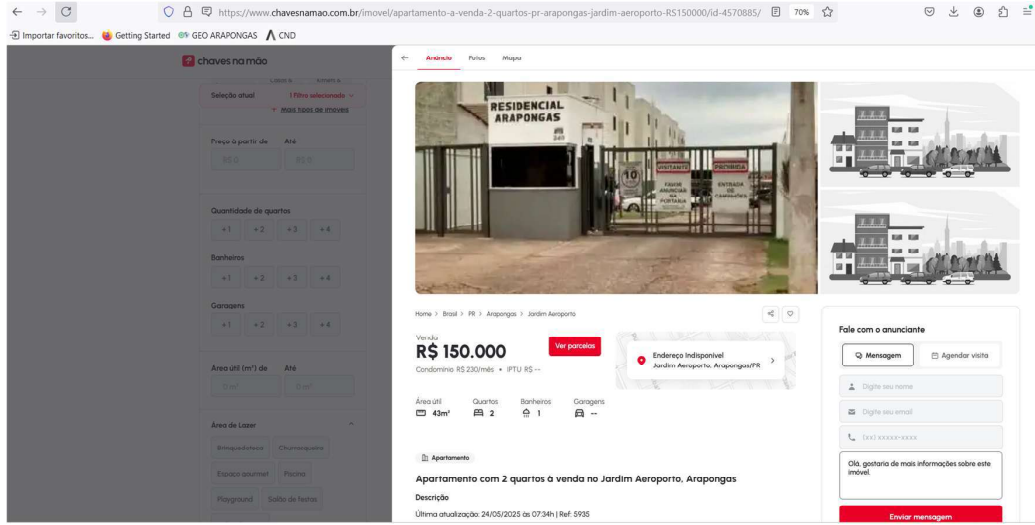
https://www.chavesnamao.com.br/imovel/apartamento-a-venda-2-quartos-pr-arapongas-jardim-aeroporto-RS150000/id-4570885/ 70%

Importar favoritos... Getting Started GEO ARAPONGAS CND

chaves na mão

Seleção atual 1 Filtro selecionado
Mais tipos de imóveis

Preço a partir de Até
R$ 0 R$ 0

Quantidade de quartos
+1 +2 +3 +4

Banheiros
+1 +2 +3 +4

Garagens
+1 +2 +3 +4

Área útil (m²) de Até
0 m² 0 m²

Área de Lazer
Brinquedoteca Churrasqueira
Espaço gourmet Piscina
Playground Salão de festas

Anúncio Fotos Mapa

RESIDENCIAL ARAPONGAS
10
VISITANTE FAVOR ANUNCIAR NA PORTARIA
PROIBIDA ENTRADA DE CAMINHÕES

Home > Brasil > PR > Arapongas > Jardim Aeroporto

Venda
R$ 150.000
Ver parcelas
Condomínio R$ 230/mês • IPTU R$ --

Endereço Indisponível
Jardim Aeroporto, Arapongas/PR

Área útil 43m²
Quartos 2
Banheiros 1
Garagens --

Apartamento

Apartamento com 2 quartos à venda no Jardim Aeroporto, Arapongas

Descrição

Última atualização: 24/05/2025 às 07:34h | Ref: 5935

Fale com o anunciante
Mensagem
Agendar visita
Digite seu nome
Digite seu email
(xx) xxxxx-xxxx
Olá, gostaria de mais informações sobre este imóvel.
Enviar mensagem